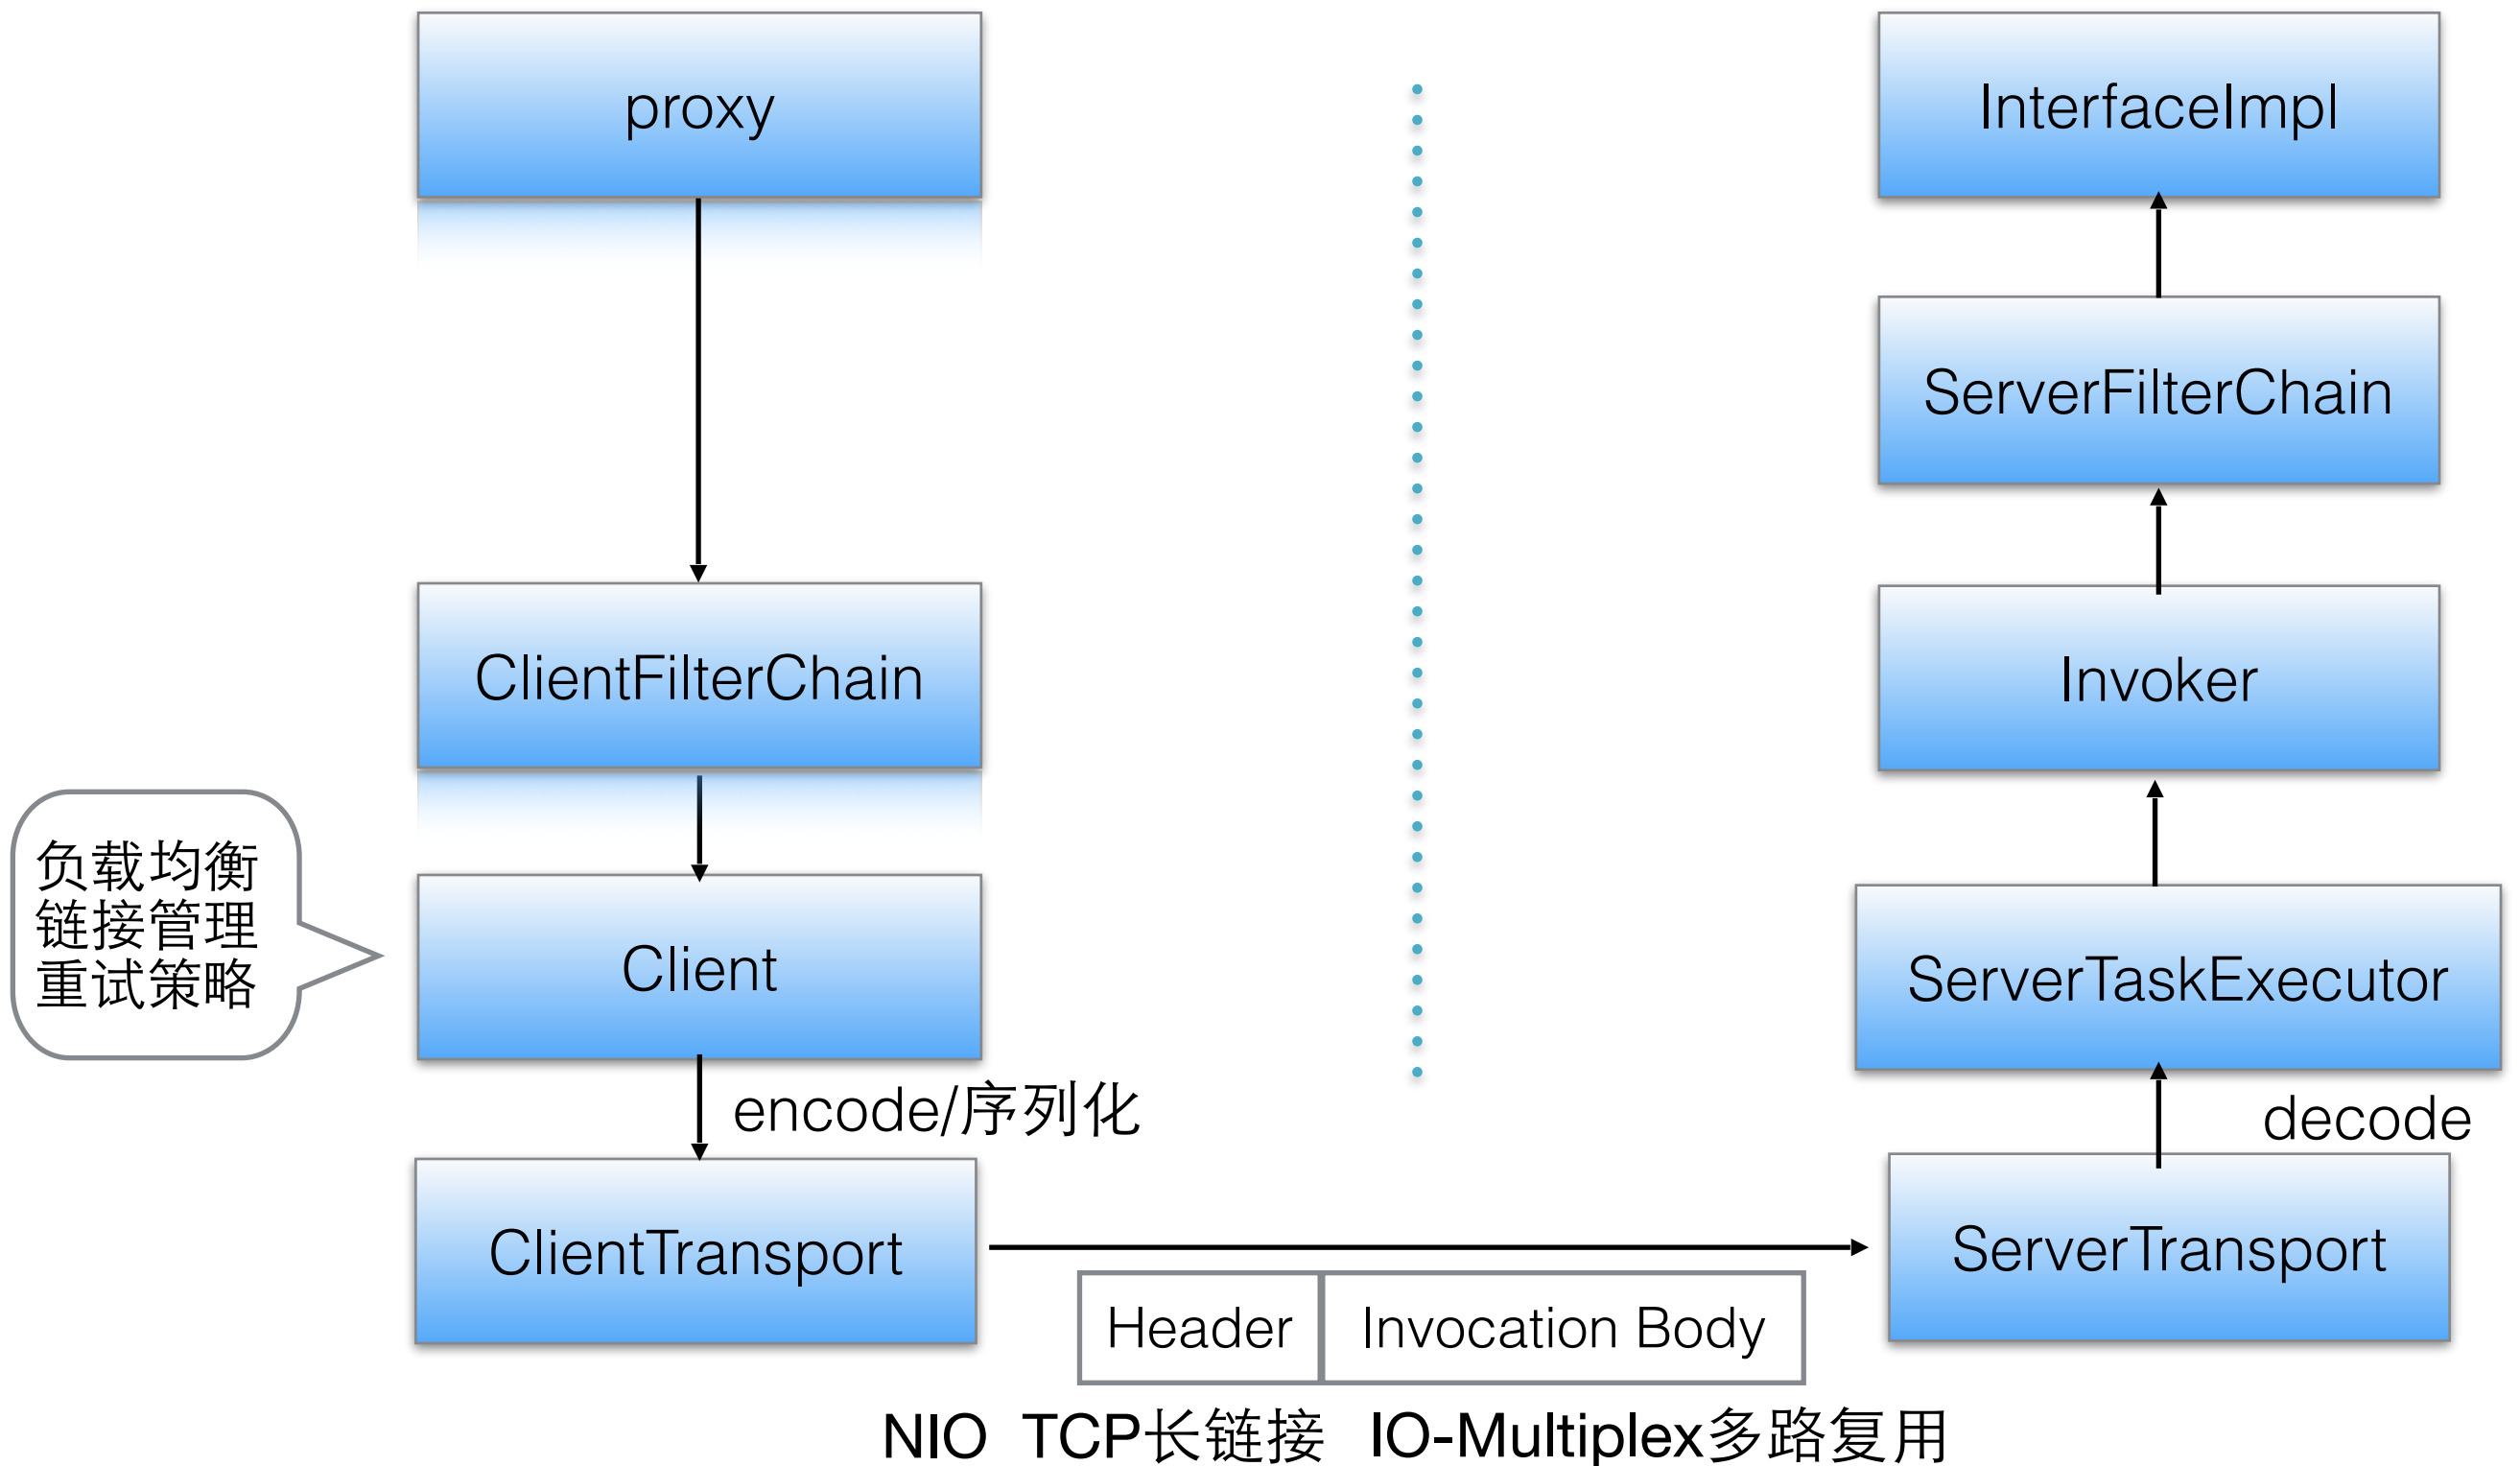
proxy

InterfaceImpl

ServerFilterChain

ClientFilterChain

Invoker

负载均衡
链接管理
重试策略

Client

ServerTaskExecutor

encode/序列化

decode

ClientTransport

ServerTransport

| Header | Invocation Body |
|---|---|

NIO TCP长链接 IO-Multiplex多路复用